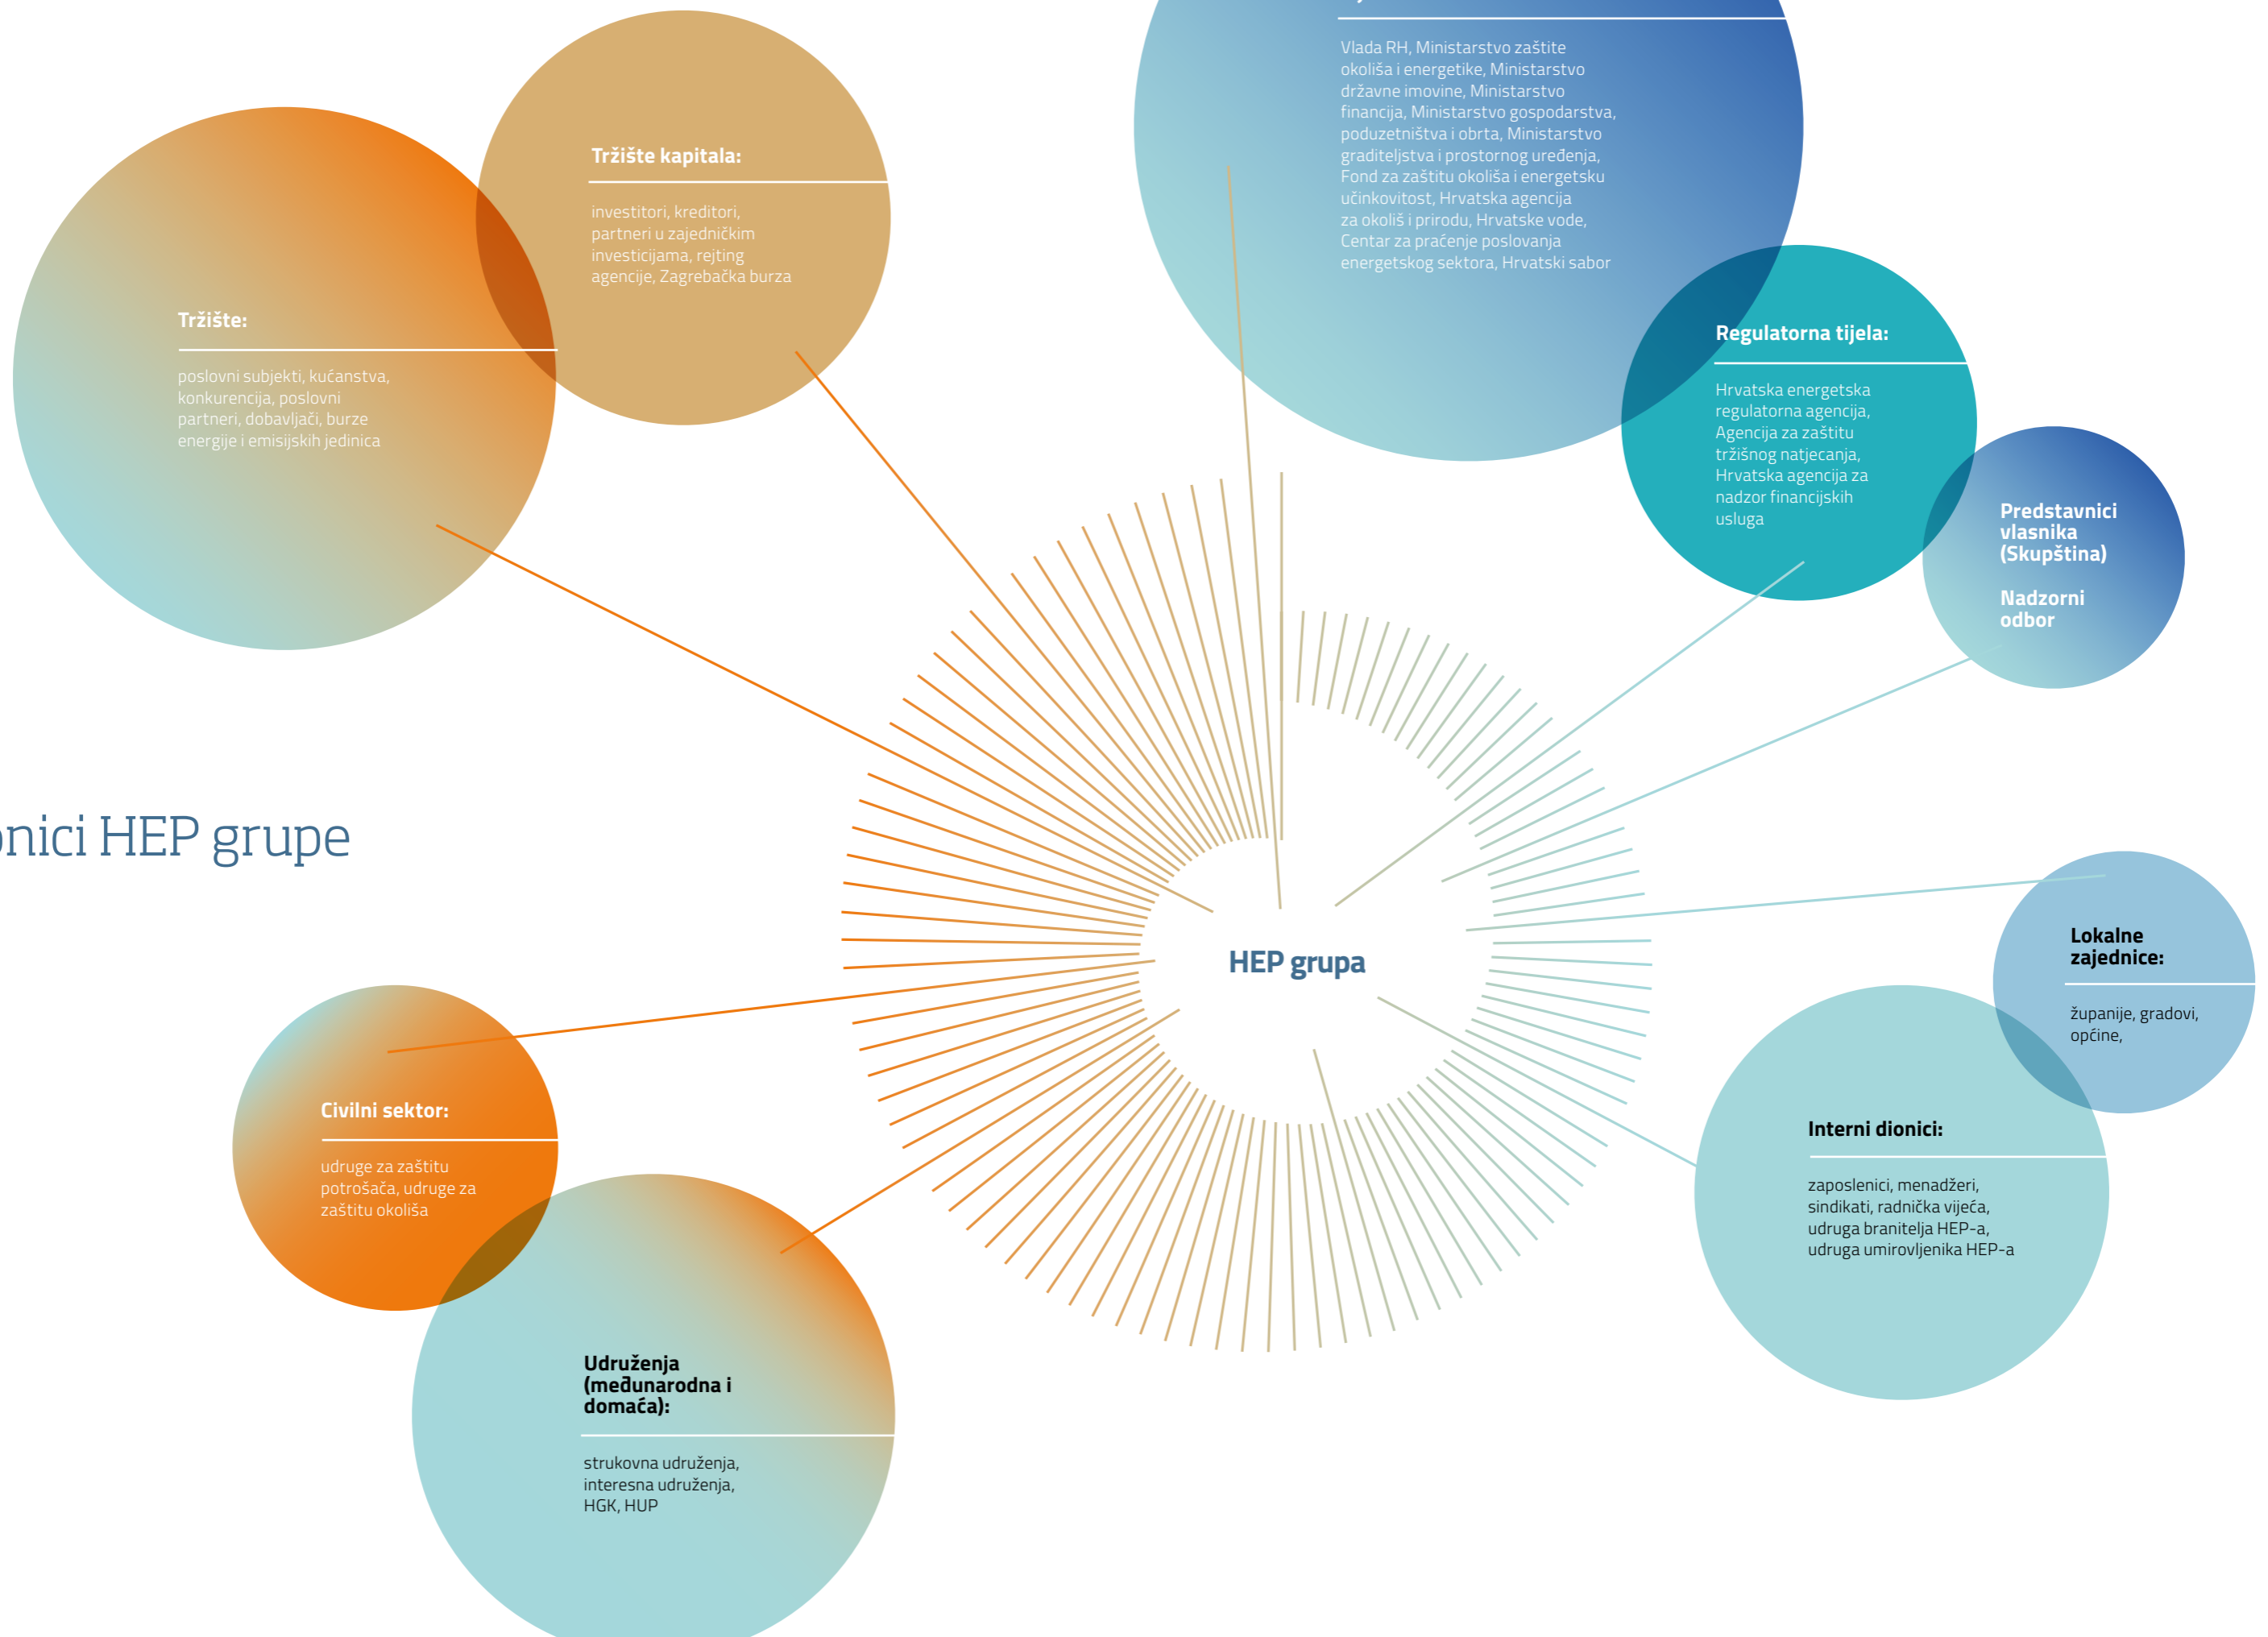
Vlada RH, Ministarstvo zaštite okoliša i energetike, Ministarstvo državne imovine, Ministarstvo financija, Ministarstvo gospodarstva, poduzetništva i obrta, Ministarstvo graditeljstva i prostornog uređenja, Fond za zaštitu okoliša i energetsku učinkovitost, Hrvatska agencija za okoliš i prirodu, Hrvatske vode, Centar za praćenje poslovanja energetskog sektora, Hrvatski sabor

Tržište kapitala:

investitori, kreditori, partneri u zajedničkim investicijama, rejting agencije, Zagrebačka burza

Tržište:

poslovni subjekti, kućanstva, konkurencija, poslovni partneri, dobavljači, burze energije i emisijskih jedinica

Regulatorna tijela:

Hrvatska energetska regulatorna agencija, Agencija za zaštitu tržišnog natjecanja, Hrvatska agencija za nadzor financijskih usluga

Predstavnici vlasnika (Skupština)

Nadzorni odbor

nici HEP grupe

HEP grupa

Lokalne zajednice:

županije, gradovi, općine,

Civilni sektor:

udruge za zaštitu potrošača, udruge za zaštitu okoliša

Interni dionici:

zaposlenici, menadžeri, sindikati, radnička vijeća, udruga branitelja HEP-a, udruga umirovljenika HEP-a

Udruženja (međunarodna i domaća):

strukovna udruženja, interesna udruženja, HGK, HUP